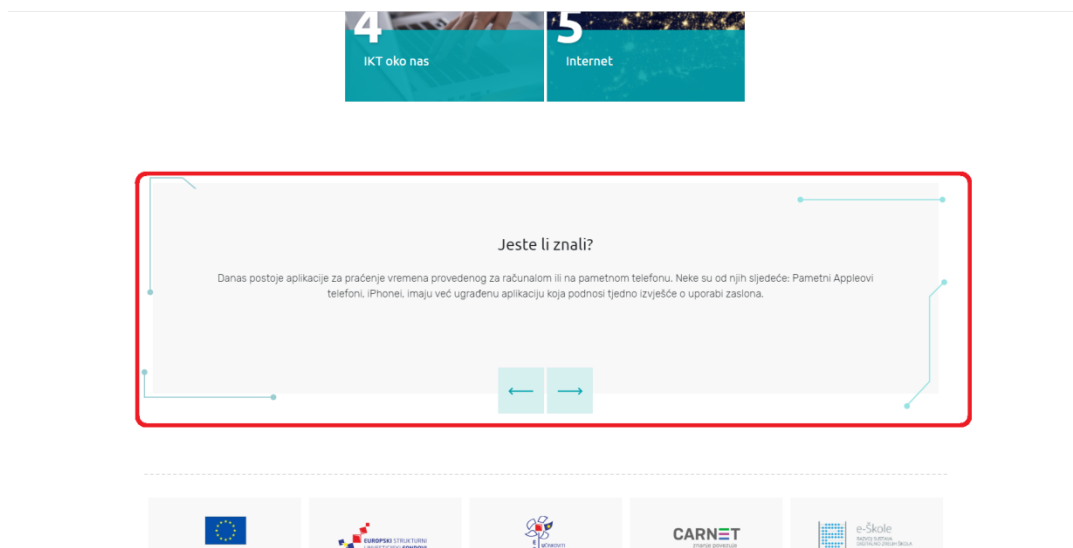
4
IKT oko nas

5
Internet

Jeste li znali?

Danas postoje aplikacije za praćenje vremena provedenog za računalom ili na pametnom telefonu. Neke su od njih sljedeće: Pametni Appleovi telefoni, iPhonei, imaju već ugrađenu aplikaciju koja podnosi tjedno izvješće o uporabi zaslona.

⟵ ⟶

EUROPSKI STRUKTURNI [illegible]

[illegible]

CARNET

e-Škole